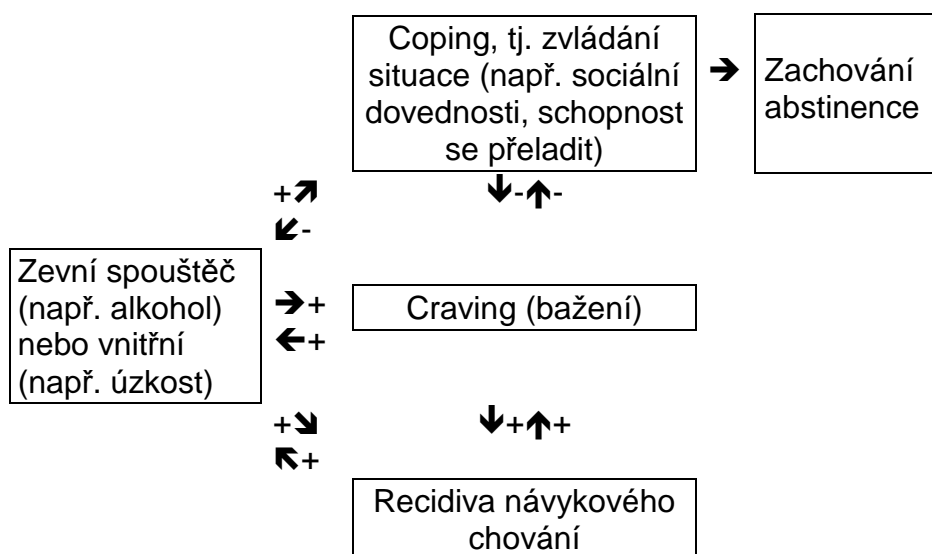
Coping, tj. zvládání situace (např. sociální dovednosti, schopnost se přeladit)

➔

Zachování abstinence

+➚

➘-

➘-➚-

Zevní spouštěč (např. alkohol) nebo vnitřní (např. úzkost)

➔+

←+

Craving (bažení)

+➘

↖+

➘+➚+

Recidiva návykového chování